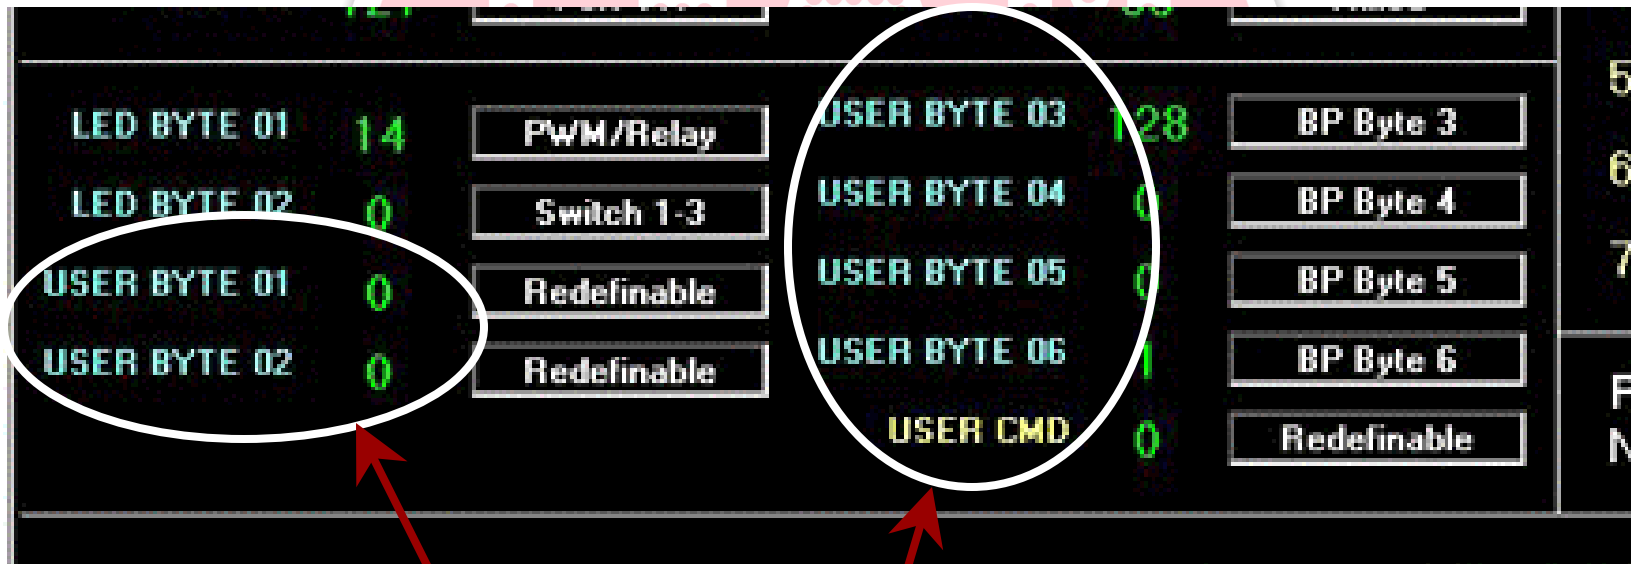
LED BYTE 01 14 PWM/Relay
LED BYTE 02 0 Switch 1-3
USER BYTE 01 0 Redefinable
USER BYTE 02 0 Redefinable

USER BYTE 03 128 BP Byte 3
USER BYTE 04 0 BP Byte 4
USER BYTE 05 0 BP Byte 5
USER BYTE 06 1 BP Byte 6
USER CMD 0 Redefinable

5
6
7
F
N